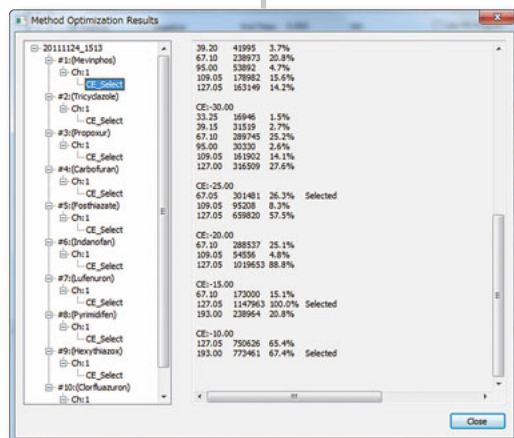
Method Optimization Results

20111124_1513
#1:(Mevinphos)
Ch:1
CE_Select
#2:(Tricyclazole)
Ch:1
CE_Select
#3:(Propoxur)
Ch:1
CE_Select
#4:(Carbofuran)
Ch:1
CE_Select
#5:(Fosthiazate)
Ch:1
CE_Select
#6:(Indanofan)
Ch:1
CE_Select
#7:(Lufenuron)
Ch:1
CE_Select
#8:(Pyrimidifen)
Ch:1
CE_Select
#9:(Hexythiazox)
Ch:1
CE_Select
#10:(Clorfluazuron)
Ch:1

39.20 41995 3.7%
67.10 238973 20.8%
95.00 53892 4.7%
109.05 178982 15.6%
127.05 163149 14.2%

CE:-30.00
33.25 16946 1.5%
39.15 31519 2.7%
67.10 289745 25.2%
95.00 30330 2.6%
109.05 161902 14.1%
127.00 316509 27.6%

CE:-25.00
67.05 301481 26.3% Selected
109.05 95208 8.3%
127.05 659820 57.5%

CE:-20.00
67.10 288537 25.1%
109.05 54556 4.8%
127.05 1019653 88.8%

CE:-15.00
67.10 173000 15.1%
127.05 1147963 100.0% Selected
193.00 238964 20.8%

CE:-10.00
127.05 750626 65.4%
193.00 773461 67.4% Selected

Close